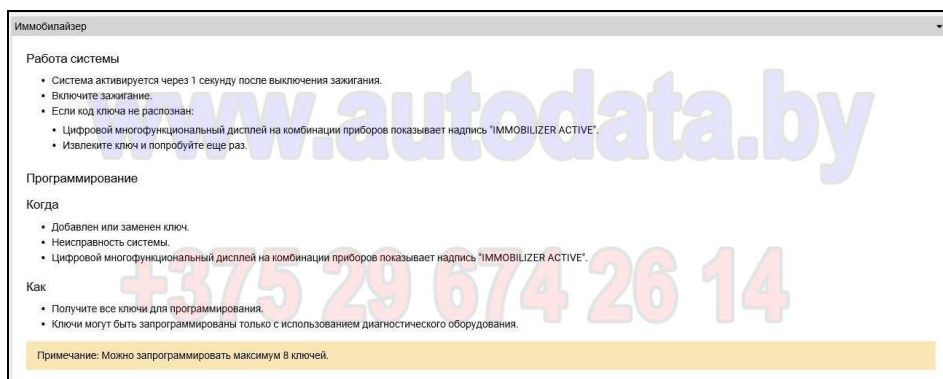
Иммобилайзер

Работа системы

- Система активируется через 1 секунду после выключения зажигания.
- Включите зажигание.
- Если код ключа не распознан:
  - Цифровой многофункциональный дисплей на комбинации приборов показывает надпись "IMMOBILIZER ACTIVE".
  - Извлеките ключ и попробуйте еще раз.

Программирование

Когда

- Добавлен или заменен ключ.
- Неисправность системы.
- Цифровой многофункциональный дисплей на комбинации приборов показывает надпись "IMMOBILIZER ACTIVE".

Как

- Получите все ключи для программирования.
- Ключи могут быть запрограммированы только с использованием диагностического оборудования.

Примечание: Можно запрограммировать максимум 8 ключей.

www.autodata.by

+375 29 674 26 14